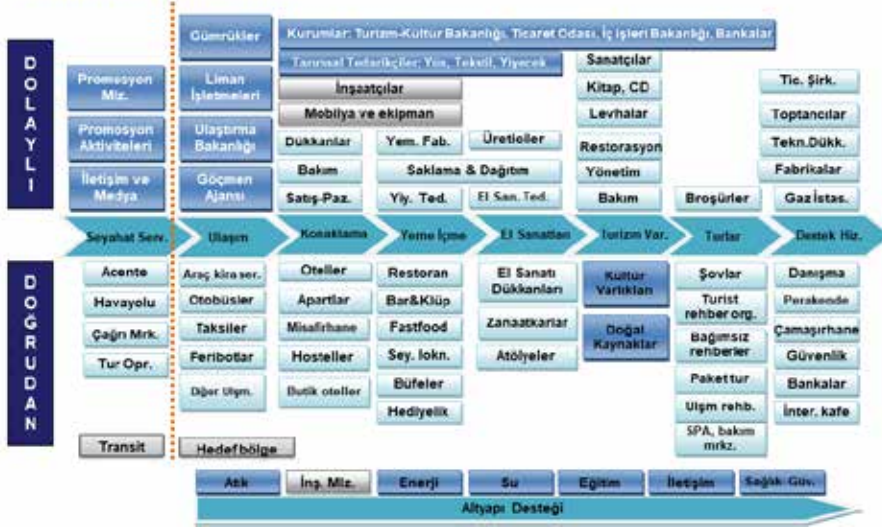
D O L A Y L I

Promosyon Mlz.

Promosyon Aktiviteleri

İletişim ve Medya

Gümrükler

Liman İşletmeleri

Ulaştırma Bakanlığı

Göçmen Ajansı

Kurumlar: Turizm-Kültür Bakanlığı, Ticaret Odası, İç işleri Bakanlığı, Bankalar

Tarımsal Tedarikçiler: Yün, Tekstil, Yiyecek

İnşaatçılar

Mobilya ve ekipman

Dükkanlar

Bakım

Satış-Paz.

Yem. Fab.

Üreticiler

Saklama & Dağıtım

Yiy. Ted.

El San. Ted.

Sanatçılar

Kitap, CD

Levhalar

Restorasyon

Yönetim

Bakım

Broşürler

Tic. Şirk.

Toptancılar

Tekn.Dükk.

Fabrikalar

Gaz İstas.

Seyahat Serv.

Ulaşım

Konaklama

Yeme İçme

El Sanatları

Turizm Var.

Turlar

Destek Hiz.

D O Ğ R U D A N

Acente

Havayolu

Çağrı Mrk.

Tur Opr.

Araç kira ser.

Otobüsler

Taksiler

Feribotlar

Diğer Ulşm.

Oteller

Apartlar

Misafirhane

Hosteller

Butik oteller

Restoran

Bar&Klüp

Fastfood

Sey. lokn.

Büfeler

Hediyelik

El Sanatı Dükkanları

Zanaatkarlar

Atölyeler

Kültür Varlıkları

Doğal Kaynaklar

Şovlar

Turist rehber org.

Bağımsız rehberler

Paket tur

Ulşm rehb.

SPA, bakım mrkz.

Danışma

Perakende

Çamaşırhane

Güvenlik

Bankalar

İnter. kafe

Transit

Hedef bölge

Atık

İnş. Mlz.

Enerji

Su

Eğitim

İletişim

Sağlık Güv.

Altyapı Desteği